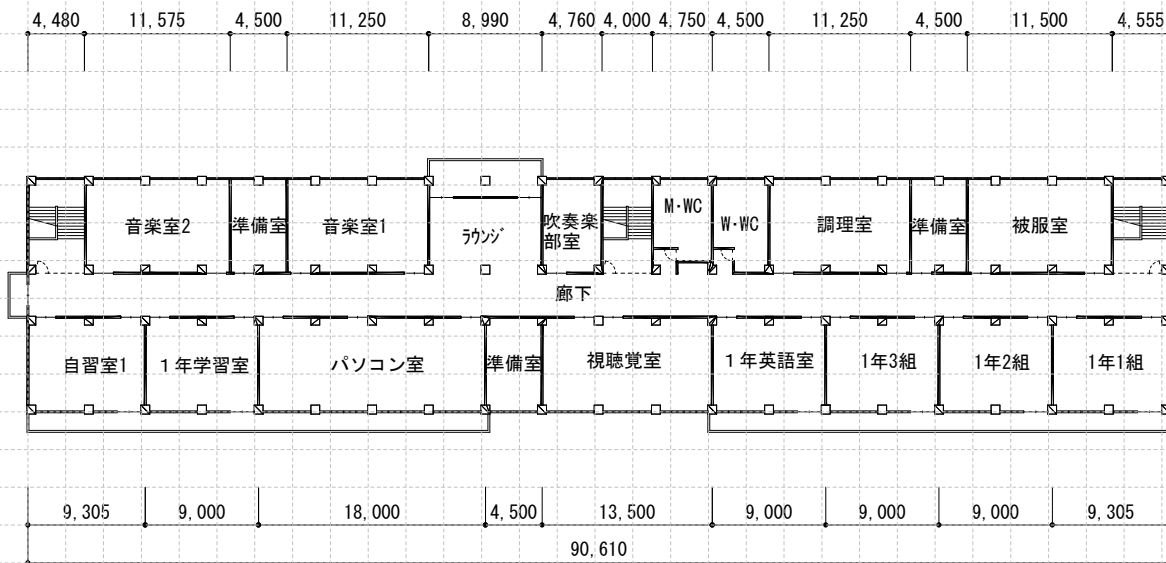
4, 480 11, 575 4, 500 11, 250 8, 990 4, 760 4, 000 4, 750 4, 500 11, 250 4, 500 11, 500 4, 555

音楽室2 準備室 音楽室1 ﾗｳﾝｼﾞ 吹奏楽部室 M･WC W･WC 調理室 準備室 被服室

廊下

自習室1 1年学習室 パソコン室 準備室 視聴覚室 1年英語室 1年3組 1年2組 1年1組

9, 305 9, 000 18, 000 4, 500 13, 500 9, 000 9, 000 9, 000 9, 305

90, 610